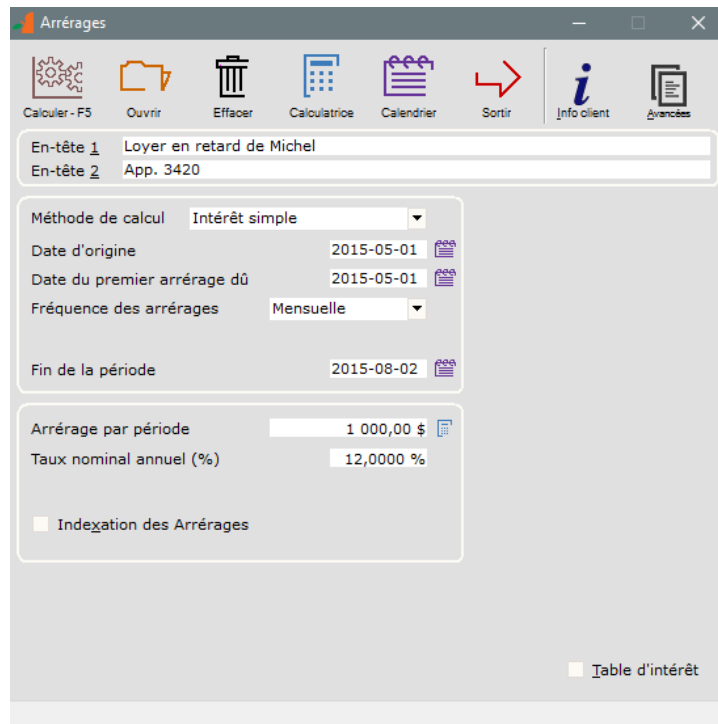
Arrérages

Calculer - F5
Ouvrir
Effacer
Calculatrice
Calendrier
Sortir
Info client
Avancées

En-tête 1 Loyer en retard de Michel
En-tête 2 App. 3420

Méthode de calcul Intérêt simple
Date d'origine 2015-05-01
Date du premier arrérage dû 2015-05-01
Fréquence des arrérages Mensuelle

Fin de la période 2015-08-02

Arrérage par période 1 000,00 $
Taux nominal annuel (%) 12,0000 %

Indexation des Arrérages

Table d'intérêt